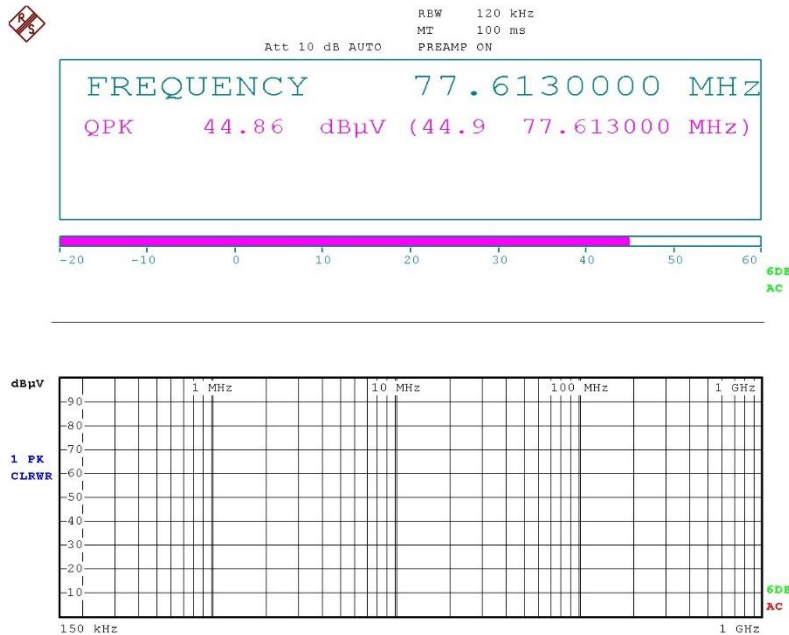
RBW 120 kHz
MT 100 ms
Att 10 dB AUTO PREAMP ON

FREQUENCY 77.6130000 MHz
QPK 44.86 dBµV (44.9 77.613000 MHz)

-20 -10 0 10 20 30 40 50 60

6DB
AC

dBµV
1 MHz
10 MHz
100 MHz
1 GHz
90
80
70
60
50
40
30
20
10
1 PK
CLRWR
6DB
AC
150 kHz
1 GHz